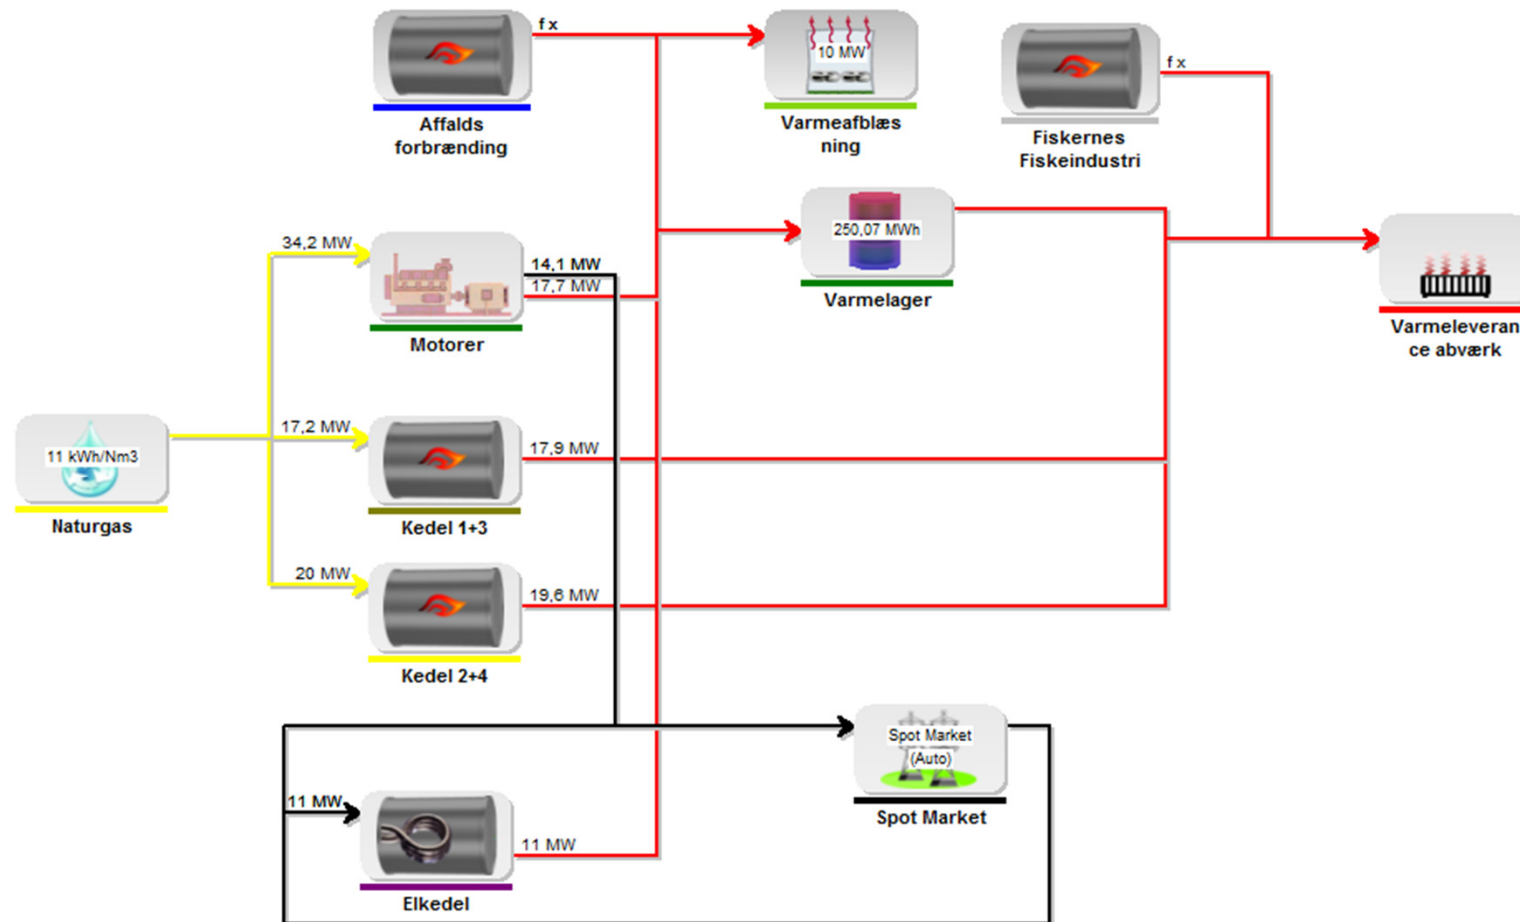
f x

10 MW

Affalds forbrænding

Varmeafblæs ning

f x

Fiskernes Fiskeindustri

34,2 MW

14,1 MW

17,7 MW

250,07 MWh

Varmelager

Varmeleveran ce abværk

Motorer

11 kWh/Nm3

17,2 MW

17,9 MW

Naturgas

Kedel 1+3

20 MW

19,6 MW

Kedel 2+4

Spot Market (Auto)

Spot Market

11 MW

11 MW

Elkedel